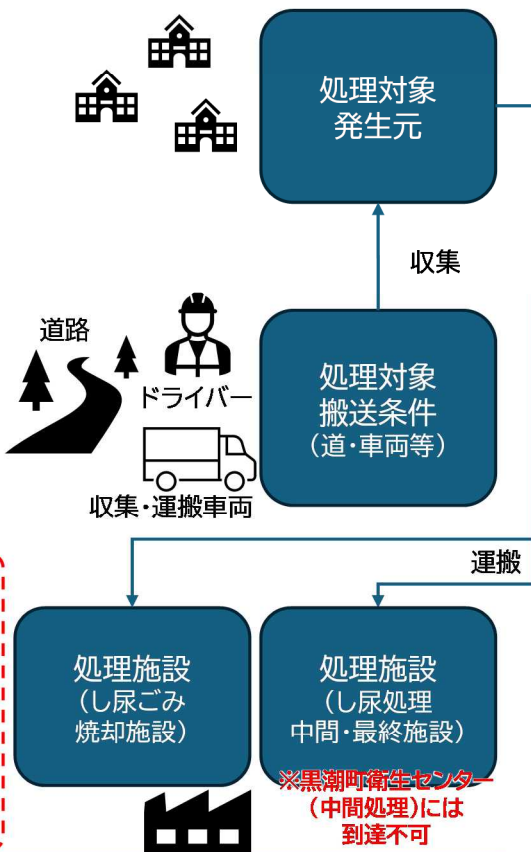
処理対象
発生元

収集

道路

ドライバー

処理対象
搬送条件
（道・車両等）

収集・運搬車両

運搬

処理施設
（し尿ごみ
焼却施設）

処理施設
（し尿処理
中間・最終施設）

※黒潮町衛生センター
（中間処理）には
到達不可